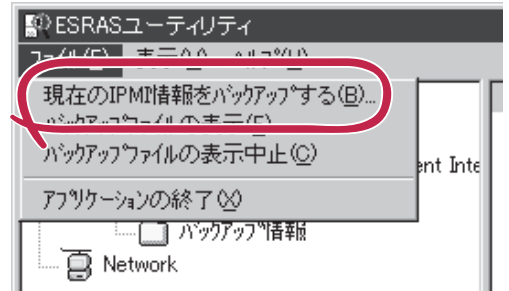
ESRASユーティリティ
ファイル(F) 表示(V) ヘルプ(H)
現在のIPMI情報をバックアップする(B)...
バックアップファイルの表示(E)
バックアップファイルの表示中止(C)
アプリケーションの終了(X)
ent Inte
バックアップ情報
Network